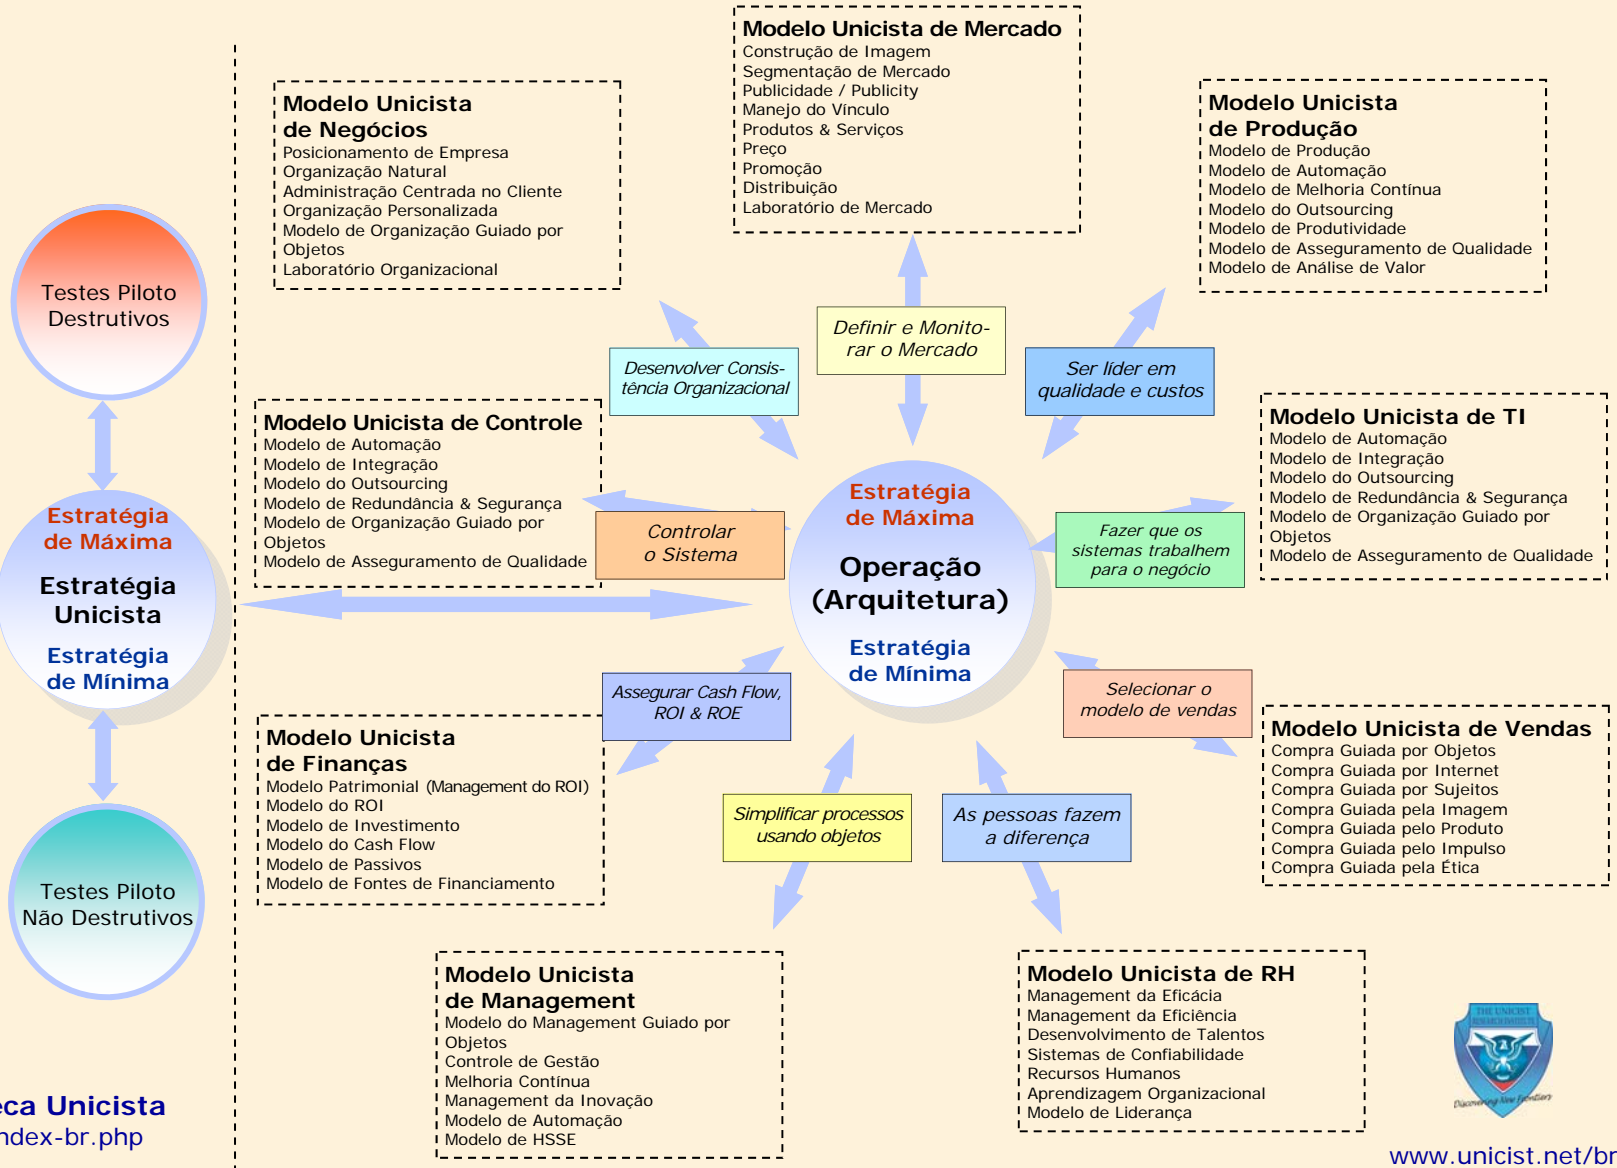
Modelo Unicista de Mercado
Construção de Imagem
Segmentação de Mercado
Publicidade / Publicity
Manejo do Vínculo
Produtos & Serviços
Preço
Promoção
Distribuição
Laboratório de Mercado

Modelo Unicista de Negócios
Posicionamento de Empresa
Organização Natural
Administração Centrada no Cliente
Organização Personalizada
Modelo de Organização Guiado por Objetos
Laboratório Organizacional

Modelo Unicista de Produção
Modelo de Produção
Modelo de Automação
Modelo de Melhoria Contínua
Modelo do Outsourcing
Modelo de Produtividade
Modelo de Asseguramento de Qualidade
Modelo de Análise de Valor

Testes Piloto Destrutivos

Desenvolver Consistência Organizacional

Definir e Monitorar o Mercado

Ser líder em qualidade e custos

Modelo Unicista de Controle
Modelo de Automação
Modelo de Integração
Modelo do Outsourcing
Modelo de Redundância & Segurança
Modelo de Organização Guiado por Objetos
Modelo de Asseguramento de Qualidade

Modelo Unicista de TI
Modelo de Automação
Modelo de Integração
Modelo do Outsourcing
Modelo de Redundância & Segurança
Modelo de Organização Guiado por Objetos
Modelo de Asseguramento de Qualidade

Estratégia de Máxima
Estratégia Unicista
Estratégia de Mínima

Controlar o Sistema

Estratégia de Máxima
Operação (Arquitetura)
Estratégia de Mínima

Fazer que os sistemas trabalhem para o negócio

Assegurar Cash Flow, ROI & ROE

Selecionar o modelo de vendas

Modelo Unicista de Finanças
Modelo Patrimonial (Management do ROI)
Modelo do ROI
Modelo de Investimento
Modelo do Cash Flow
Modelo de Passivos
Modelo de Fontes de Financiamento

Modelo Unicista de Vendas
Compra Guiada por Objetos
Compra Guiada por Internet
Compra Guiada por Sujeitos
Compra Guiada pela Imagem
Compra Guiada pelo Produto
Compra Guiada pelo Impulso
Compra Guiada pela Ética

Testes Piloto Não Destrutivos

Simplificar processos usando objetos

As pessoas fazem a diferença

Modelo Unicista de Management
Modelo do Management Guiado por Objetos
Controle de Gestão
Melhoria Contínua
Management da Inovação
Modelo de Automação
Modelo de HSSE

Modelo Unicista de RH
Management da Eficácia
Management da Eficiência
Desenvolvimento de Talentos
Sistemas de Confiabilidade
Recursos Humanos
Aprendizagem Organizacional
Modelo de Liderança

eca Unicista
ndex-br.php

THE UNICIST RESEARCH INSTITUTE
Discovering New Frontiers

www.unicist.net/br